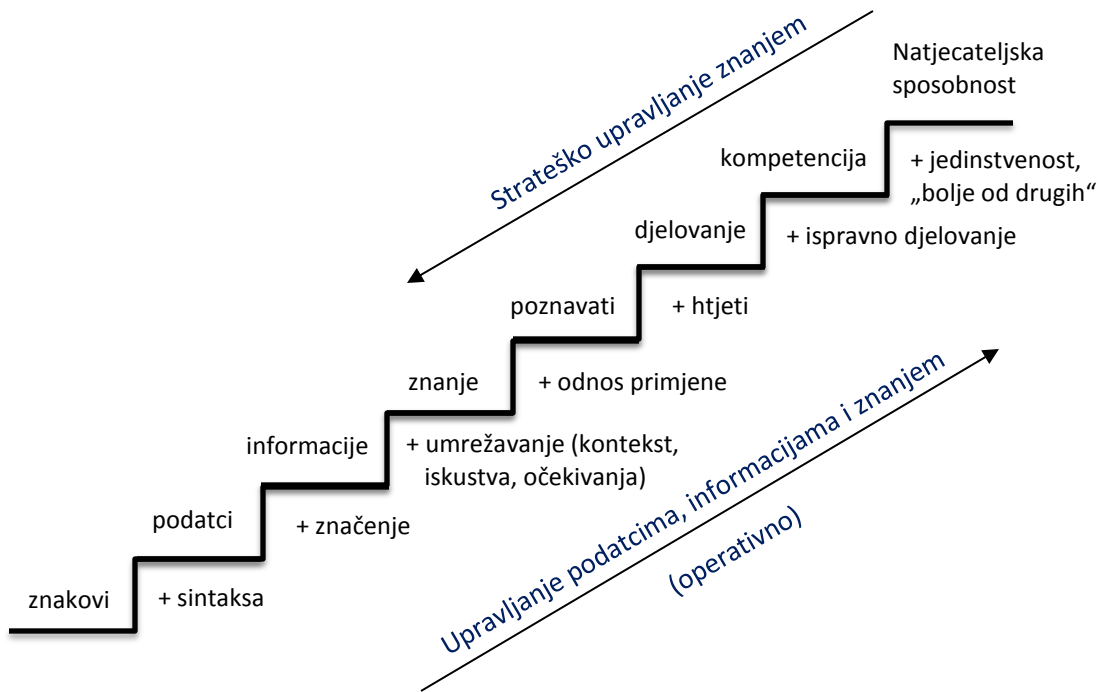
Strateško upravljanje znanjem

Natjecateljska sposobnost

kompetencija

+ jedinstvenost, „bolje od drugih“

djelovanje

+ ispravno djelovanje

poznavati

+ htjeti

znanje

+ odnos primjene

informacije

+ umrežavanje (kontekst, iskustva, očekivanja)

podatci

+ značenje

znakovi

+ sintaksa

Upravljanje podatcima, informacijama i znanjem

(operativno)